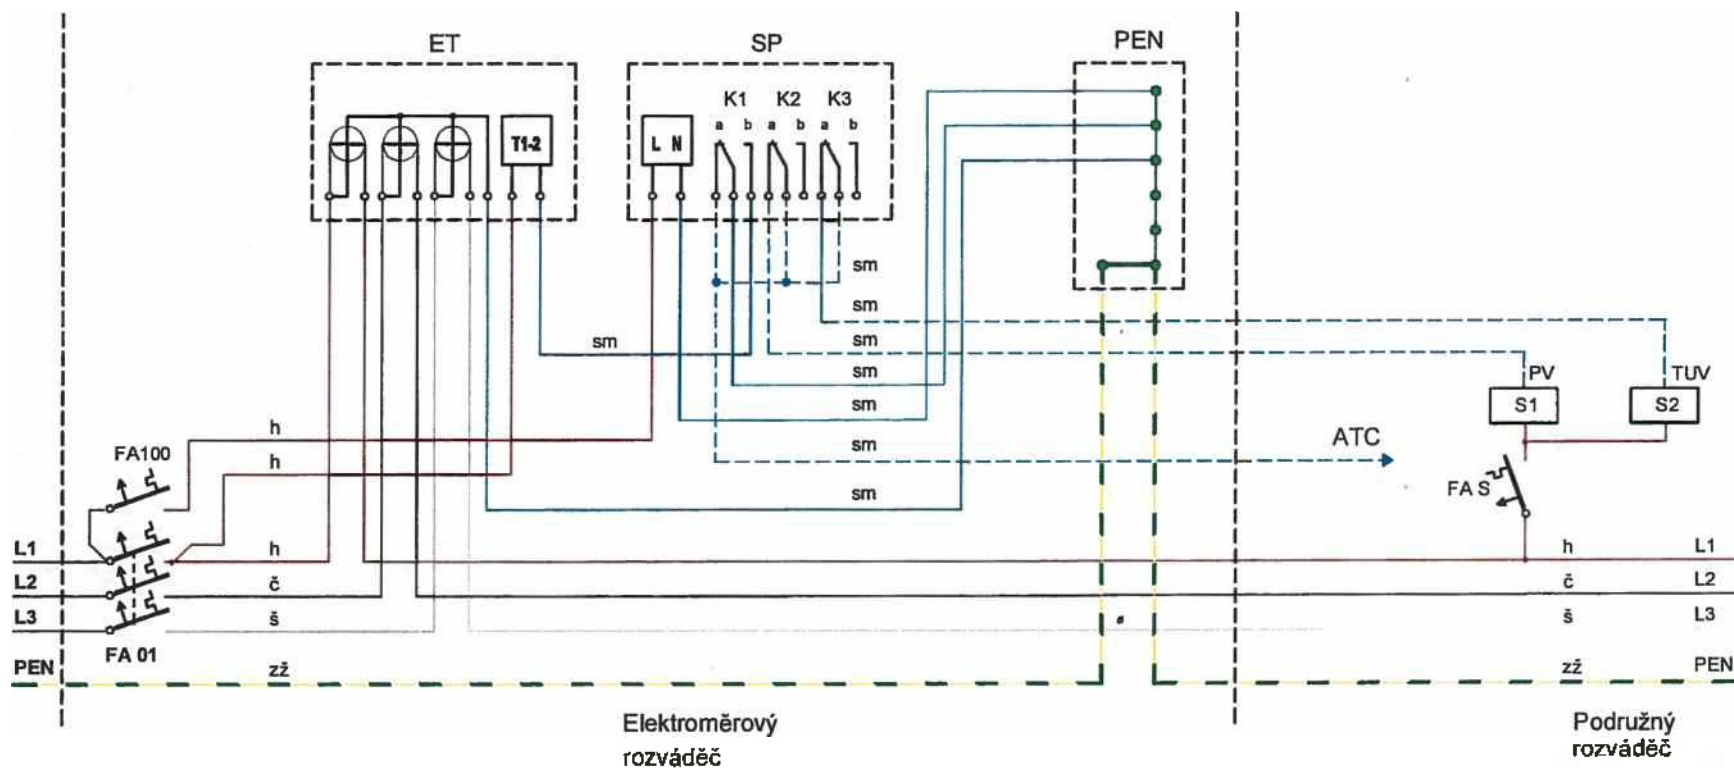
ET

SP

PEN

T1-2

L N

K1 K2 K3

a b a b a b

sm

sm

sm

sm

sm

sm

sm

sm

sm

PV

TUV

S1

S2

ATC

FA S

FA100

h

h

h

č

š

zž

L1

L2

L3

PEN

FA 01

h

č

š

zž

L1

L2

L3

PEN

Elektroměrový rozváděč

Podružný rozváděč